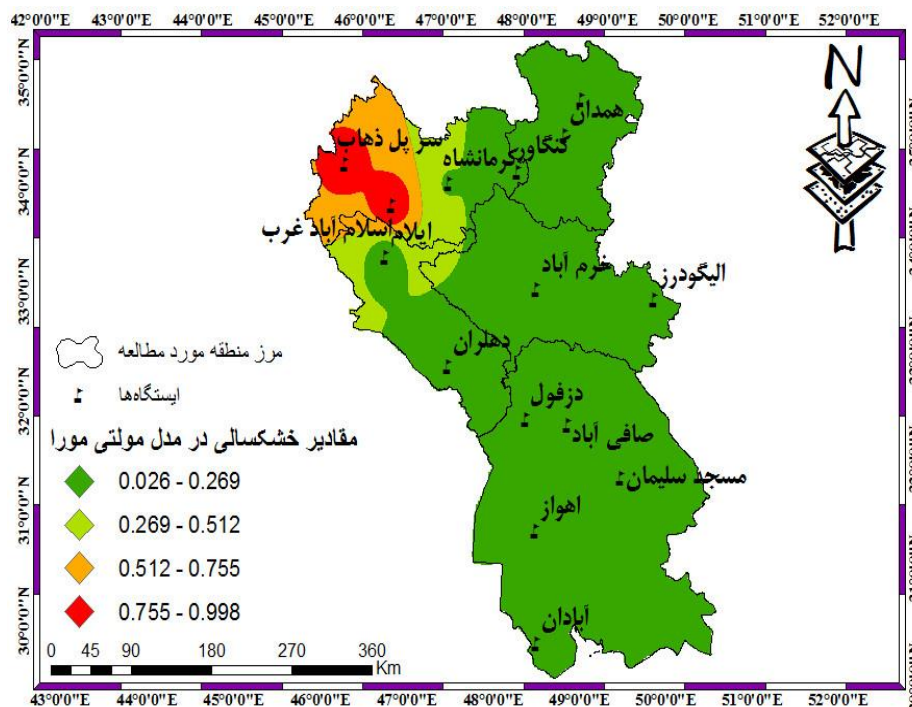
42°0'0"E 43°0'0"E 44°0'0"E 45°0'0"E 46°0'0"E 47°0'0"E 48°0'0"E 49°0'0"E 50°0'0"E 51°0'0"E 52°0'0"E

35°0'0"N
34°0'0"N
33°0'0"N
32°0'0"N
31°0'0"N
30°0'0"N

N

همدان
سر پل ذهاب
کنگاور
کرمانشاه
ایلام
اسلام آباد غرب
خرم آباد
الیگودرز
دهلران
دزفول
صافی آباد
مسجد سلیمان
اهواز
آبادان

مرز منطقه مورد مطالعه
ایستگاه‌ها
مقادیر خشکسالی در مدل مولتی مورا
0.026 - 0.269
0.269 - 0.512
0.512 - 0.755
0.755 - 0.998

0 45 90 180 270 360
Km

43°0'0"E 44°0'0"E 45°0'0"E 46°0'0"E 47°0'0"E 48°0'0"E 49°0'0"E 50°0'0"E 51°0'0"E 52°0'0"E